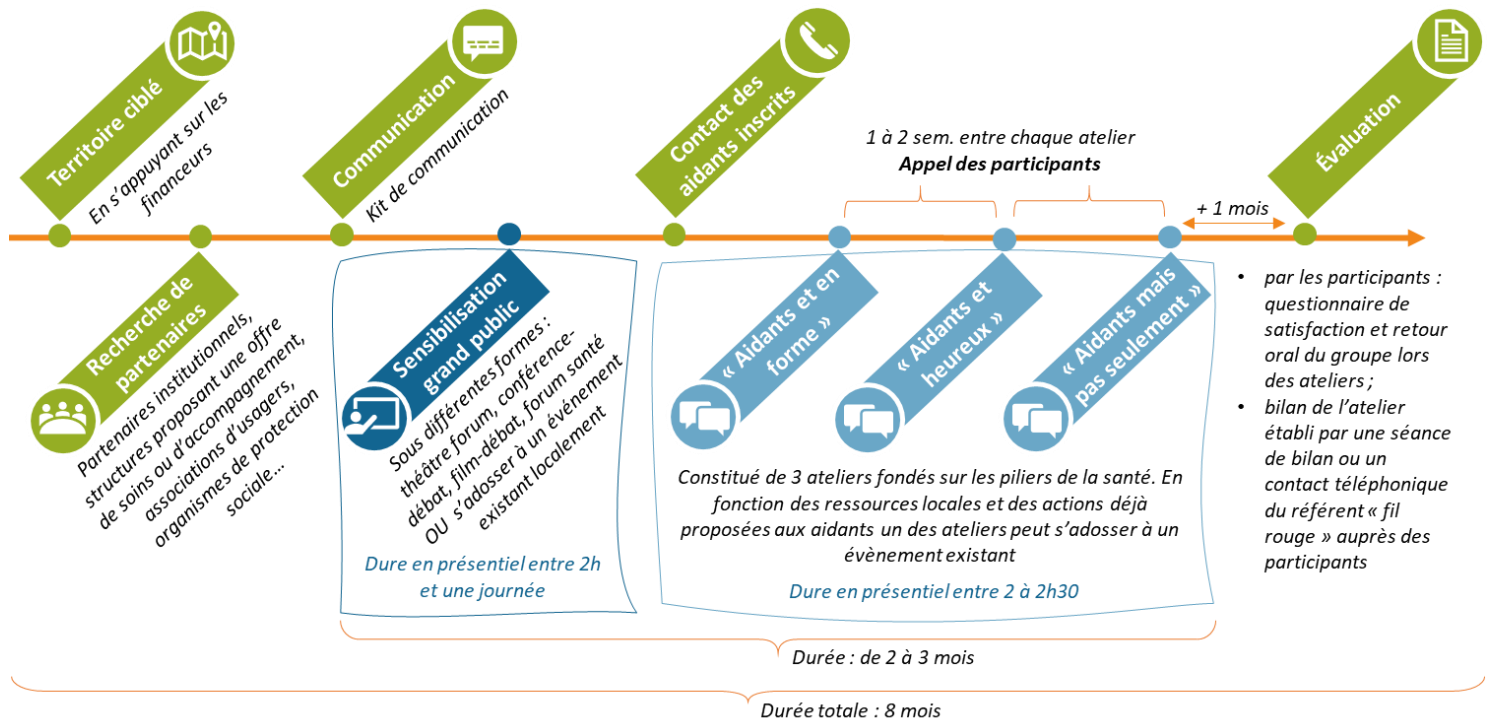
Territoire ciblé

En s'appuyant sur les financeurs

Communication

Kit de communication

Contact des aidants inscrits

1 à 2 sem. entre chaque atelier
Appel des participants

+ 1 mois

Évaluation

Recherche de partenaires

Partenaires institutionnels, structures proposant une offre de soins ou d'accompagnement, associations d'usagers, organismes de protection sociale…

Sensibilisation grand public

Sous différentes formes : théâtre forum, conférence-débat, film-débat, forum santé OU s'adosser à un évènement existant localement

Dure en présentiel entre 2h et une journée

« Aidants et en forme »

« Aidants et heureux »

« Aidants mais pas seulement »

Constitué de 3 ateliers fondés sur les piliers de la santé. En fonction des ressources locales et des actions déjà proposées aux aidants un des ateliers peut s'adosser à un évènement existant

Dure en présentiel entre 2 à 2h30

• par les participants : questionnaire de satisfaction et retour oral du groupe lors des ateliers ;
• bilan de l'atelier établi par une séance de bilan ou un contact téléphonique du référent « fil rouge » auprès des participants

Durée : de 2 à 3 mois

Durée totale : 8 mois